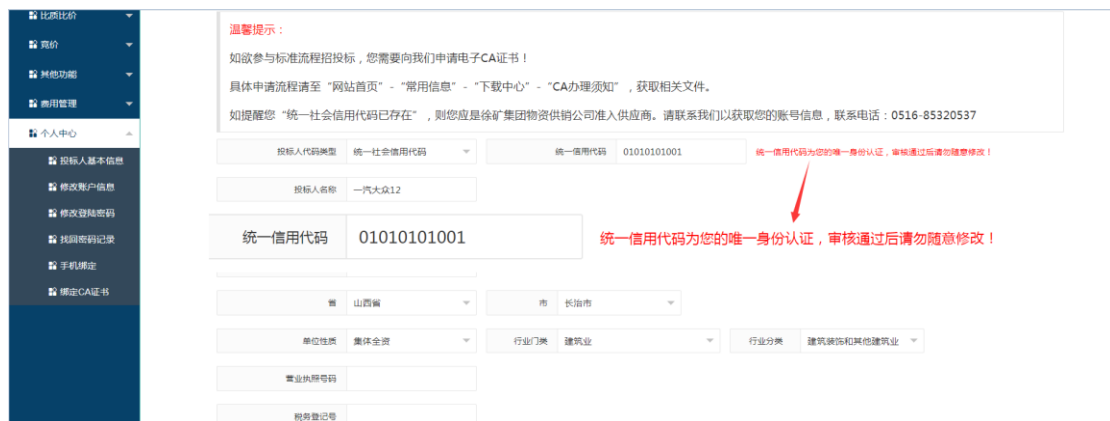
比质比价
竞价
其他功能
费用管理
个人中心
投标人基本信息
修改账户信息
修改登陆密码
找回密码记录
手机绑定
绑定CA证书

温馨提示：

如欲参与标准流程招投标，您需要向我们申请电子CA证书！

具体申请流程请至"网站首页"-"常用信息"-"下载中心"-"CA办理须知"，获取相关文件。

如提醒您"统一社会信用代码已存在"，则您应是徐矿集团物资供销公司准入供应商。请联系我们以获取您的账号信息，联系电话：0516-85320537

投标人代码类型 | 统一社会信用代码
统一信用代码 | 01010101001
统一信用代码为您的唯一身份认证，审核通过后请勿随意修改！
投标人名称 | 一汽大众12

统一信用代码 | 01010101001

统一信用代码为您的唯一身份认证，审核通过后请勿随意修改！

省 | 山西省
市 | 长治市
单位性质 | 集体全资
行业门类 | 建筑业
行业分类 | 建筑装饰和其他建筑业
营业执照号码
税务登记号